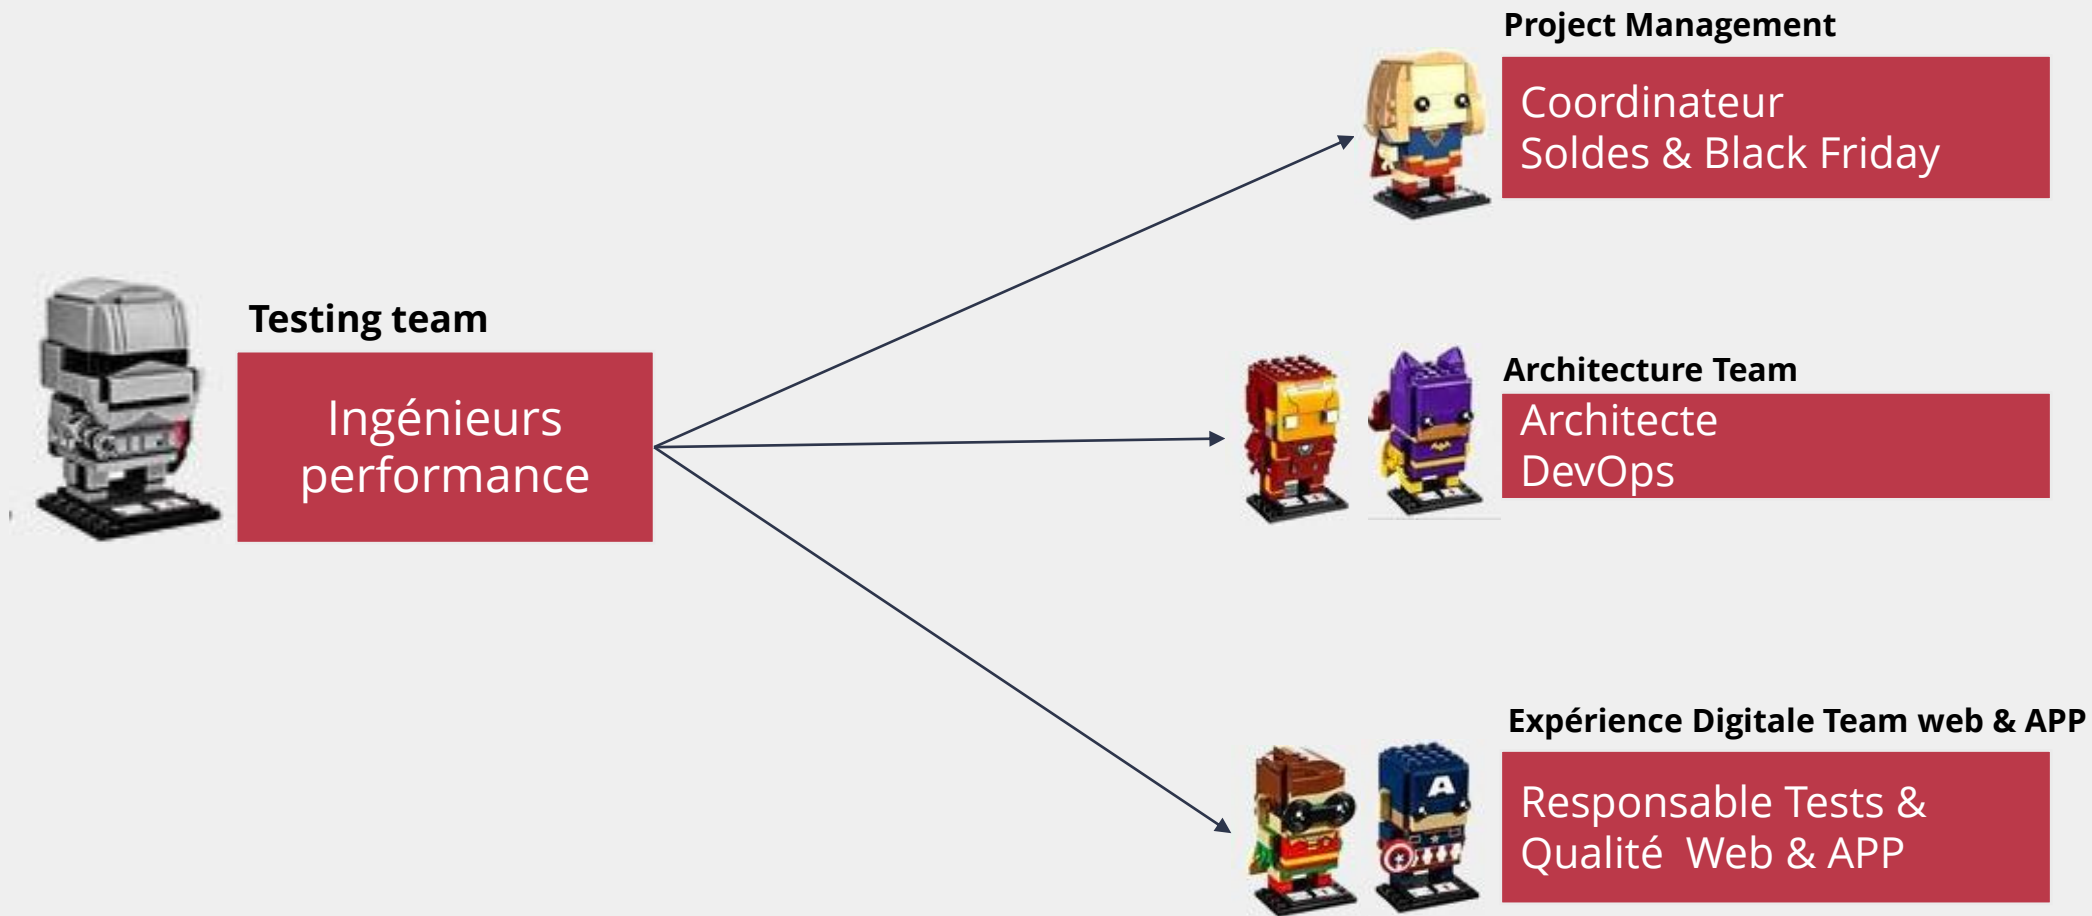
Testing team

Ingénieurs performance

Project Management

Coordinateur
Soldes & Black Friday

Architecture Team

Architecte
DevOps

Expérience Digitale Team web & APP

Responsable Tests & Qualité Web & APP